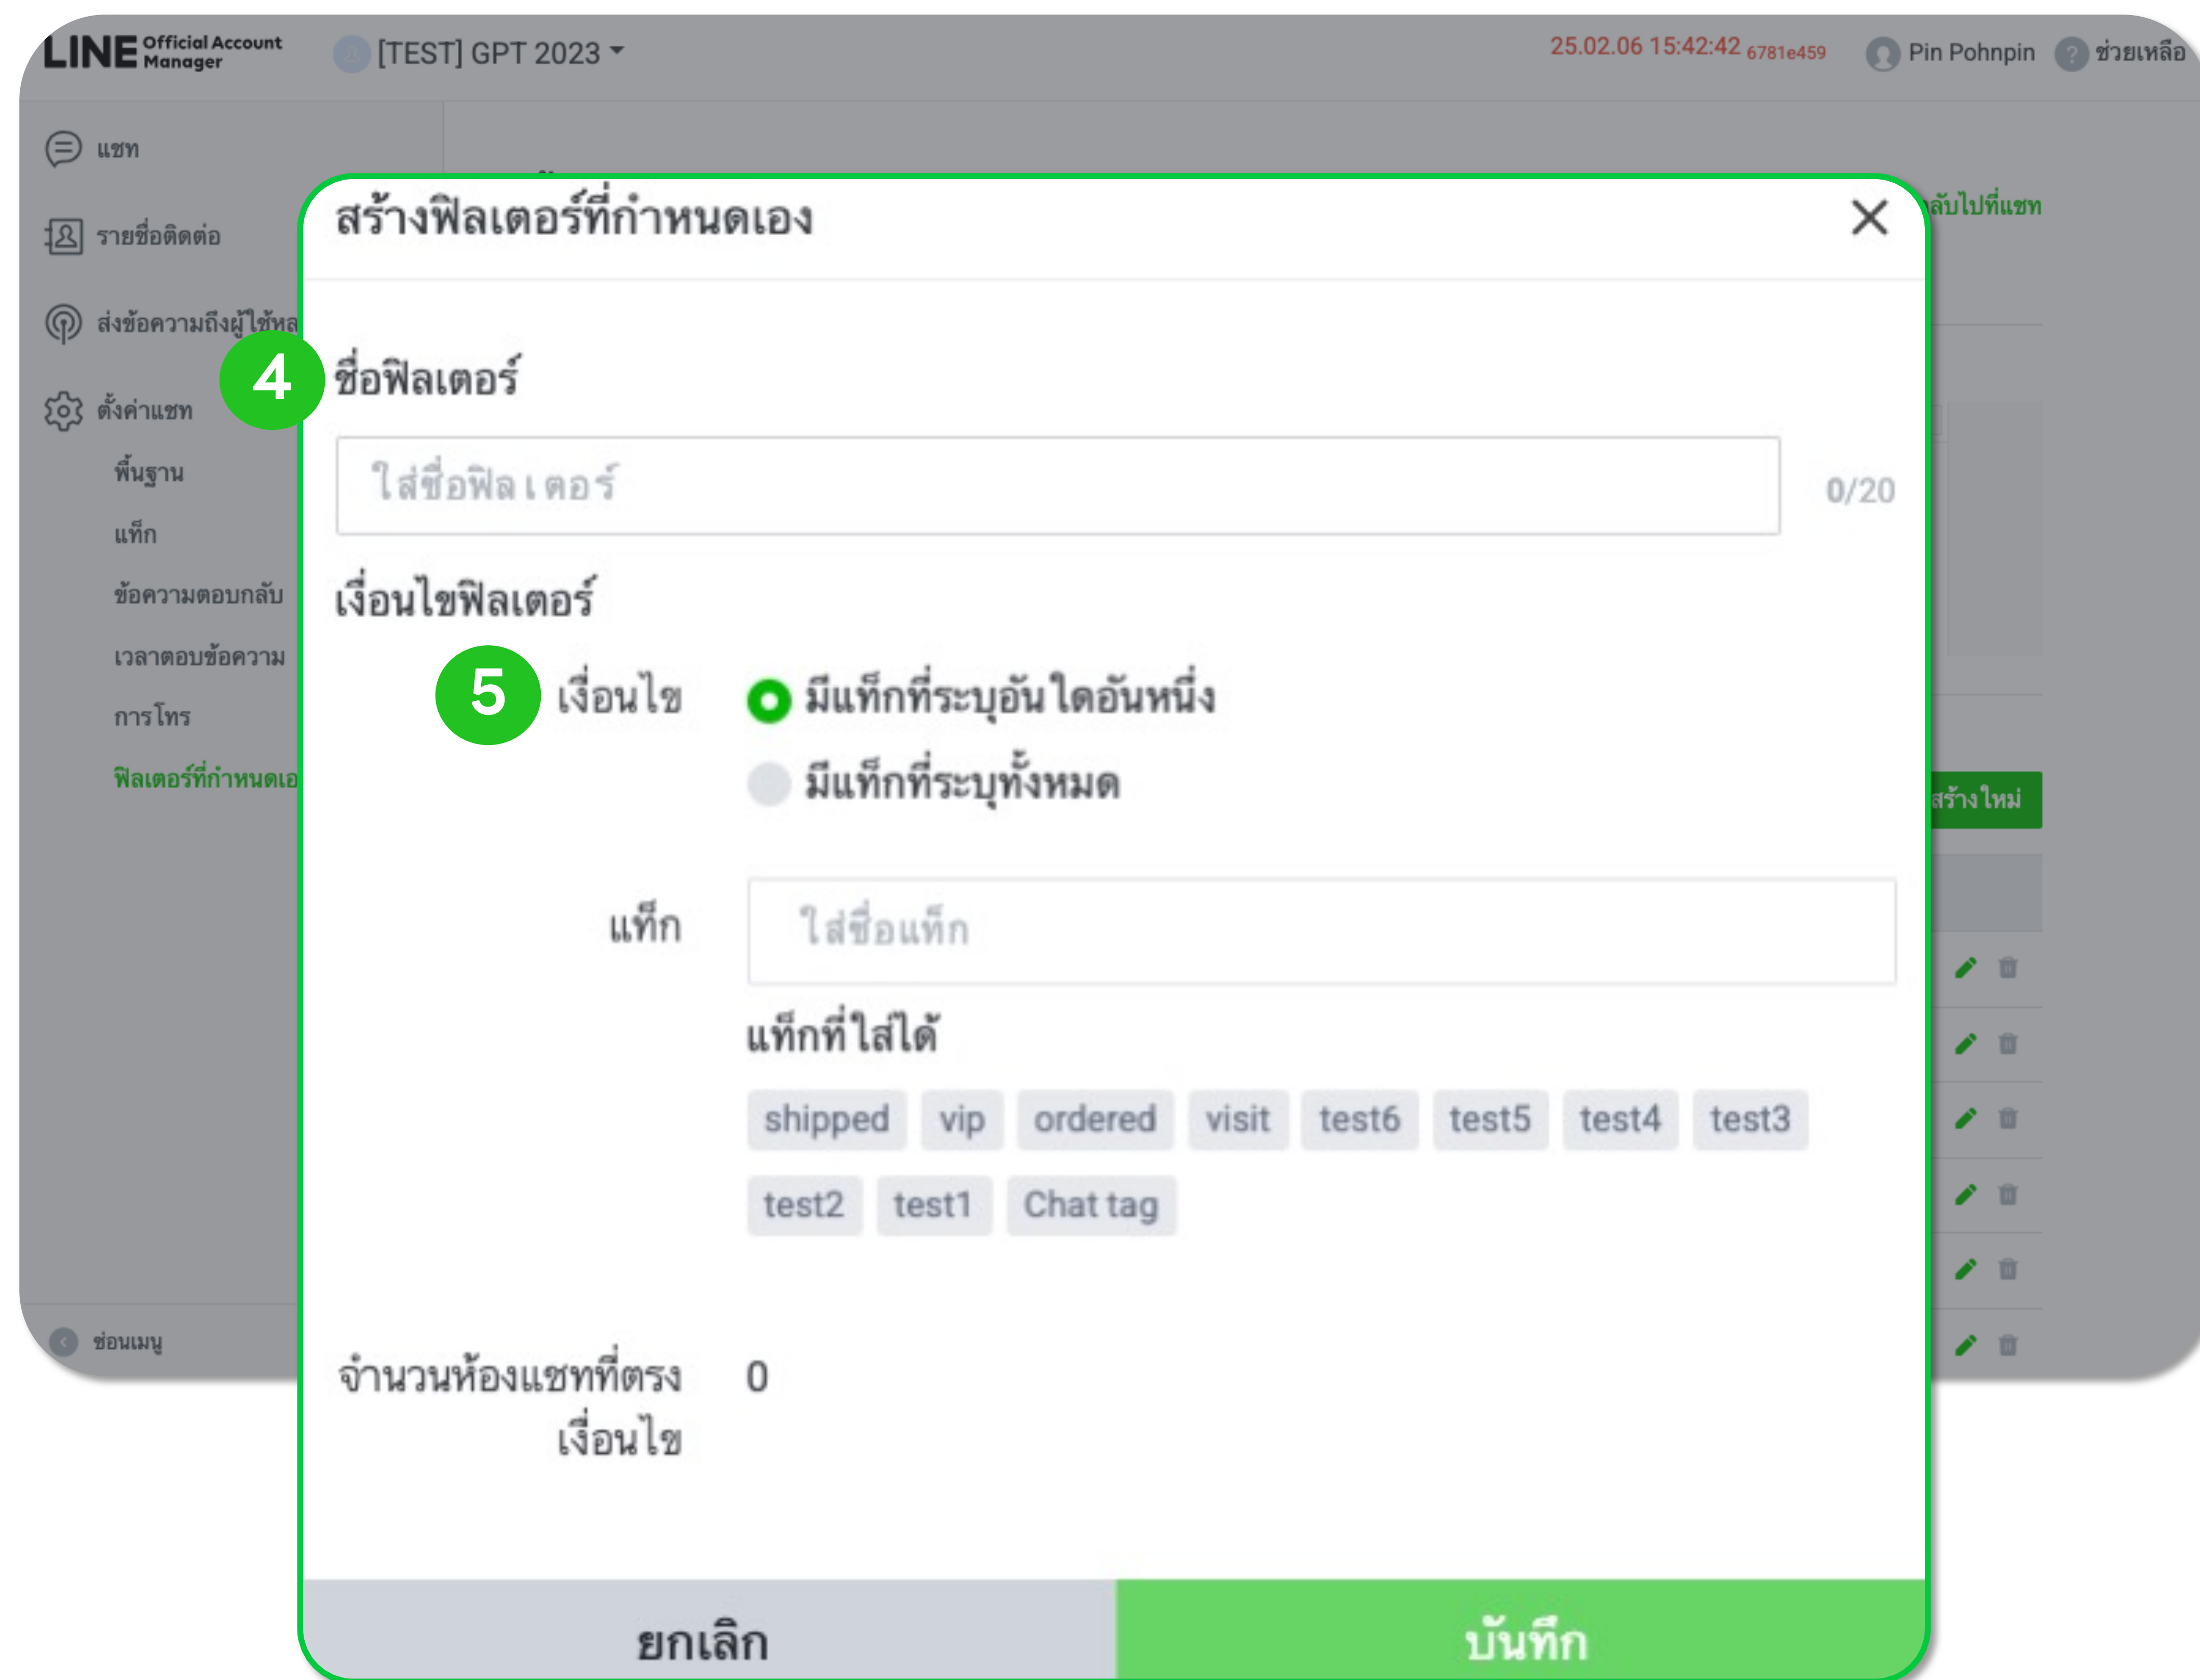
LINE Official Account Manager

[TEST] GPT 2023

25.02.06 15:42:42 6781e459

Pin Pohnpin

ช่วยเหลือ

แชท

รายชื่อติดต่อ

ส่งข้อความถึงผู้ใช้หล

ตั้งค่าแชท

พื้นฐาน

แท็ก

ข้อความตอบกลับ

เวลาตอบข้อความ

การโทร

ฟิลเตอร์ที่กำหนดเอ

ซ่อนเมนู

ลับไปที่แชท

สร้างใหม่

สร้างฟิลเตอร์ที่กำหนดเอง

4

ชื่อฟิลเตอร์

ใส่ชื่อฟิลเตอร์

0/20

เงื่อนไขฟิลเตอร์

5

เงื่อนไข

มีแท็กที่ระบุอันใดอันหนึ่ง

มีแท็กที่ระบุทั้งหมด

แท็ก

ใส่ชื่อแท็ก

แท็กที่ใส่ได้

shipped vip ordered visit test6 test5 test4 test3

test2 test1 Chat tag

จำนวนห้องแชทที่ตรงเงื่อนไข

0

ยกเลิก

บันทึก